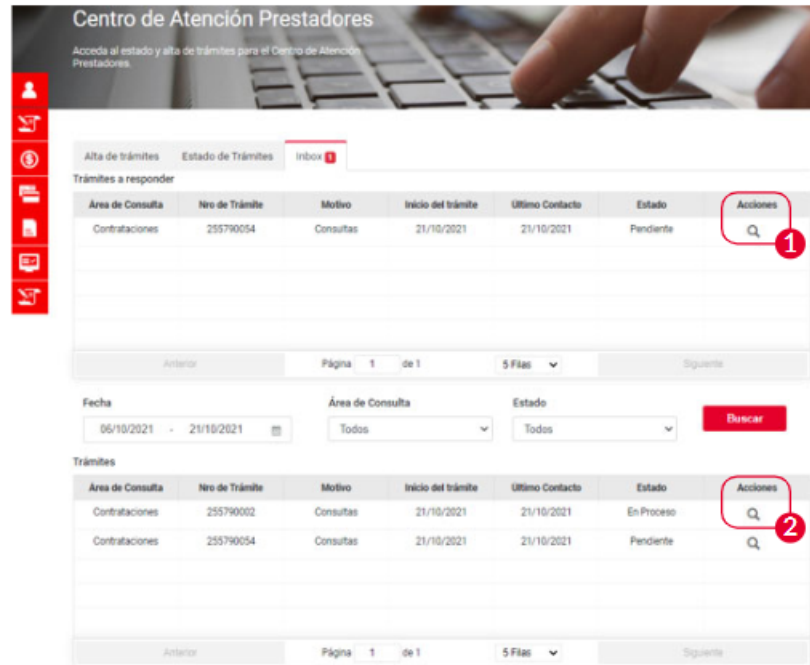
Centro de Atención Prestadores

Acceda al estado y alta de trámites para el Centro de Atención Prestadores

Alta de trámites | Estado de Trámites | Inbox 1

Trámites a responder

| Área de Consulta | Nro de Trámite | Motivo | Inicio del trámite | Último Contacto | Estado | Acciones |
|---|---|---|---|---|---|---|
| Contrataciones | 255790054 | Consultas | 21/10/2021 | 21/10/2021 | Pendiente | |

1

Anterior | Página 1 de 1 | 5 Filas | Siguiente

Fecha
06/10/2021 - 21/10/2021

Área de Consulta
Todos

Estado
Todos

Buscar

Trámites

| Área de Consulta | Nro de Trámite | Motivo | Inicio del trámite | Último Contacto | Estado | Acciones |
|---|---|---|---|---|---|---|
| Contrataciones | 255790002 | Consultas | 21/10/2021 | 21/10/2021 | En Proceso | |
| Contrataciones | 255790054 | Consultas | 21/10/2021 | 21/10/2021 | Pendiente | |

2

Anterior | Página 1 de 1 | 5 Filas | Siguiente